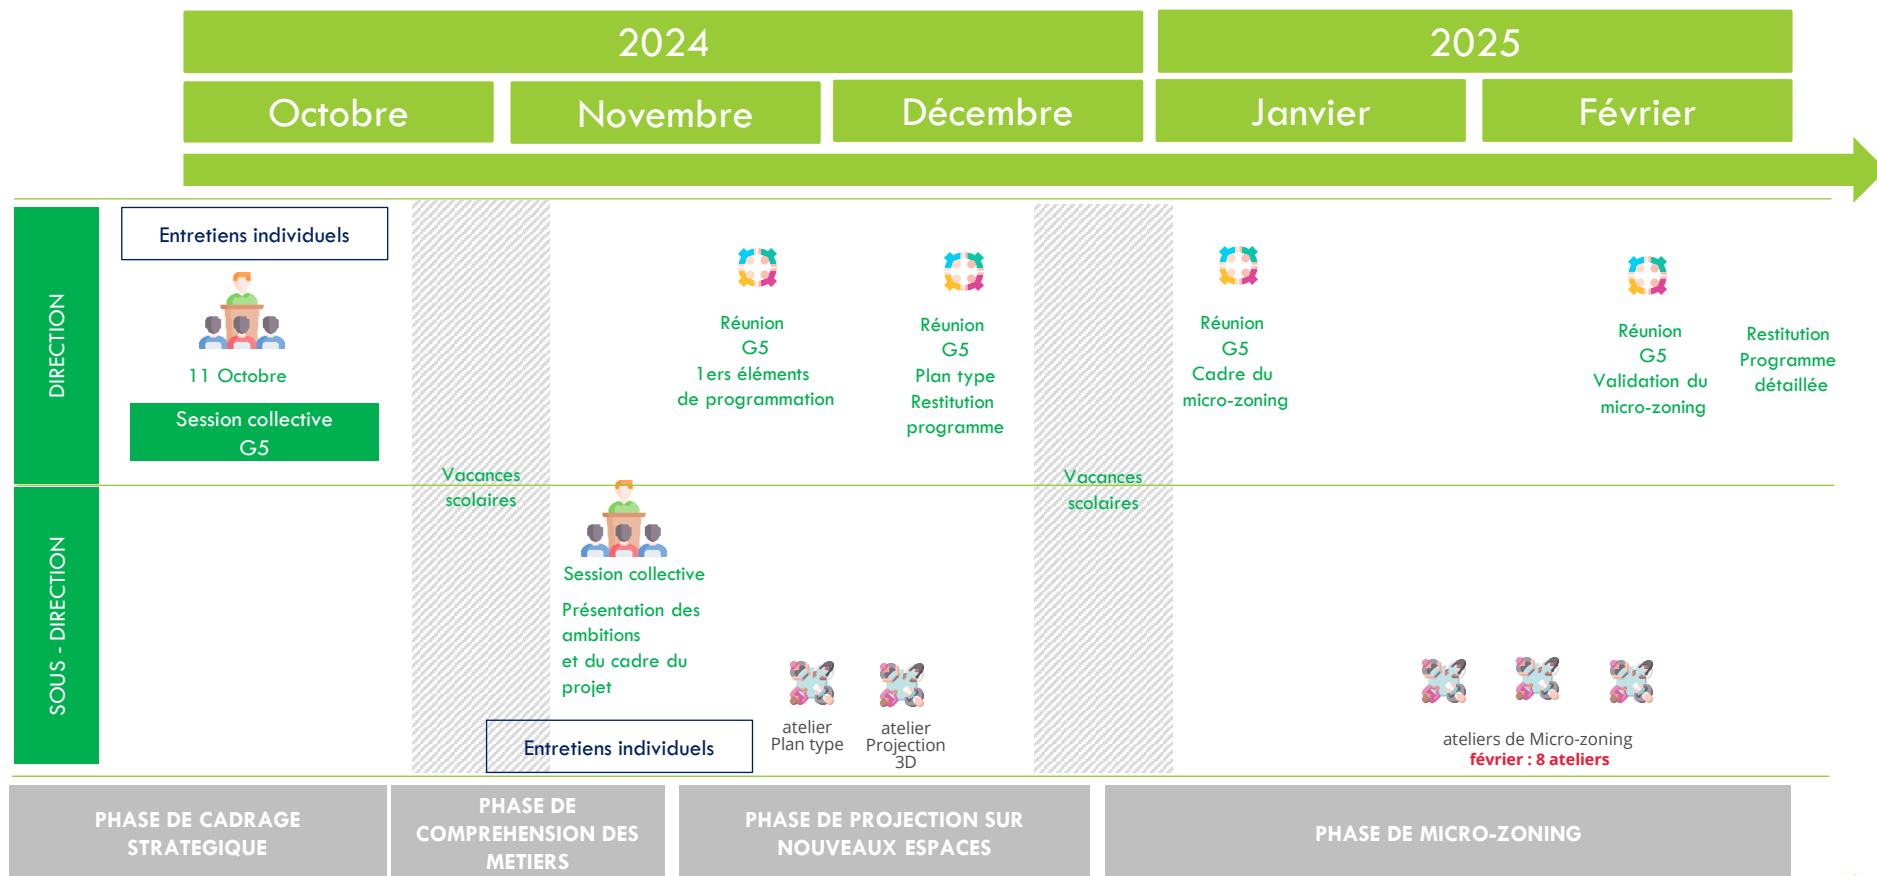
2024

2025

Octobre

Novembre

Décembre

Janvier

Février

DIRECTION

Entretiens individuels

11 Octobre

Session collective G5

Vacances scolaires

Réunion G5 1ers éléments de programmation

Réunion G5 Plan type Restitution programme

Vacances scolaires

Réunion G5 Cadre du micro-zoning

Réunion G5 Validation du micro-zoning

Restitution Programme détaillée

SOUS - DIRECTION

Session collective

Présentation des ambitions et du cadre du projet

Entretiens individuels

atelier Plan type

atelier Projection 3D

ateliers de Micro-zoning
février : 8 ateliers

PHASE DE CADRAGE STRATEGIQUE

PHASE DE COMPREHENSION DES METIERS

PHASE DE PROJECTION SUR NOUVEAUX ESPACES

PHASE DE MICRO-ZONING